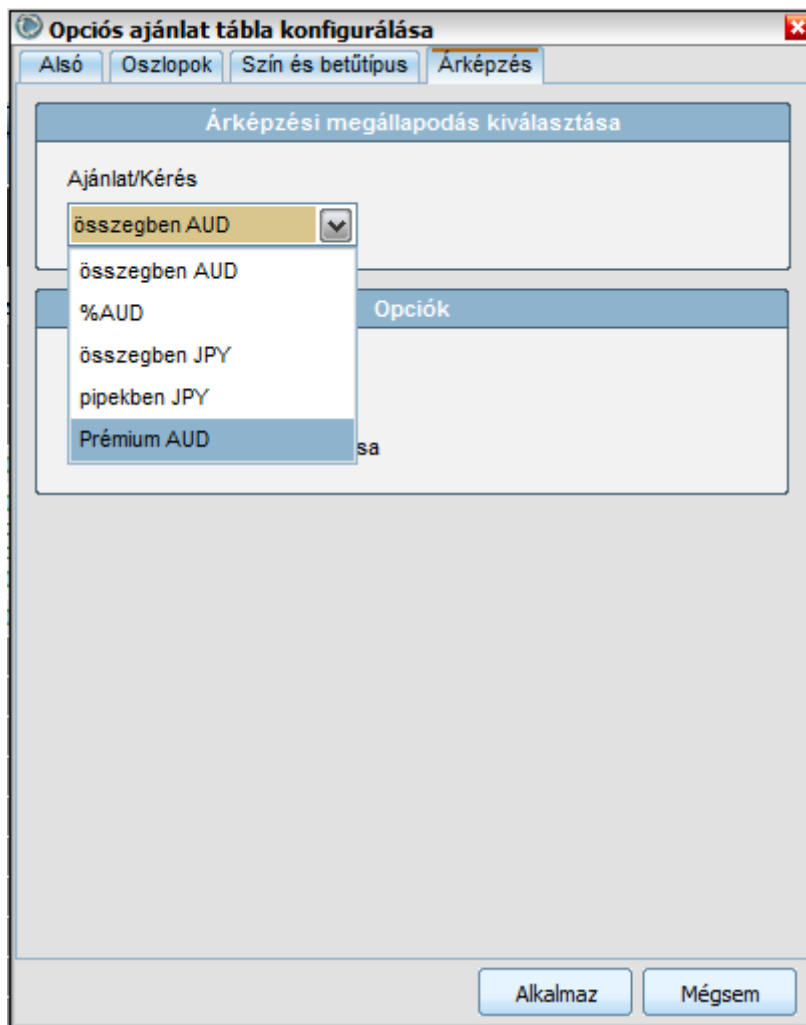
Opciós ajánlat tábla konfigurálása

Alsó | Oszlopok | Szín és betűtípus | Árképzés

Árképzési megállapodás kiválasztása

Ajánlat/Kérés

összegben AUD

összegben AUD
%AUD
összegben JPY
pipekben JPY
Prémium AUD

Opciók

sa

Alkalmaz | Mégsem